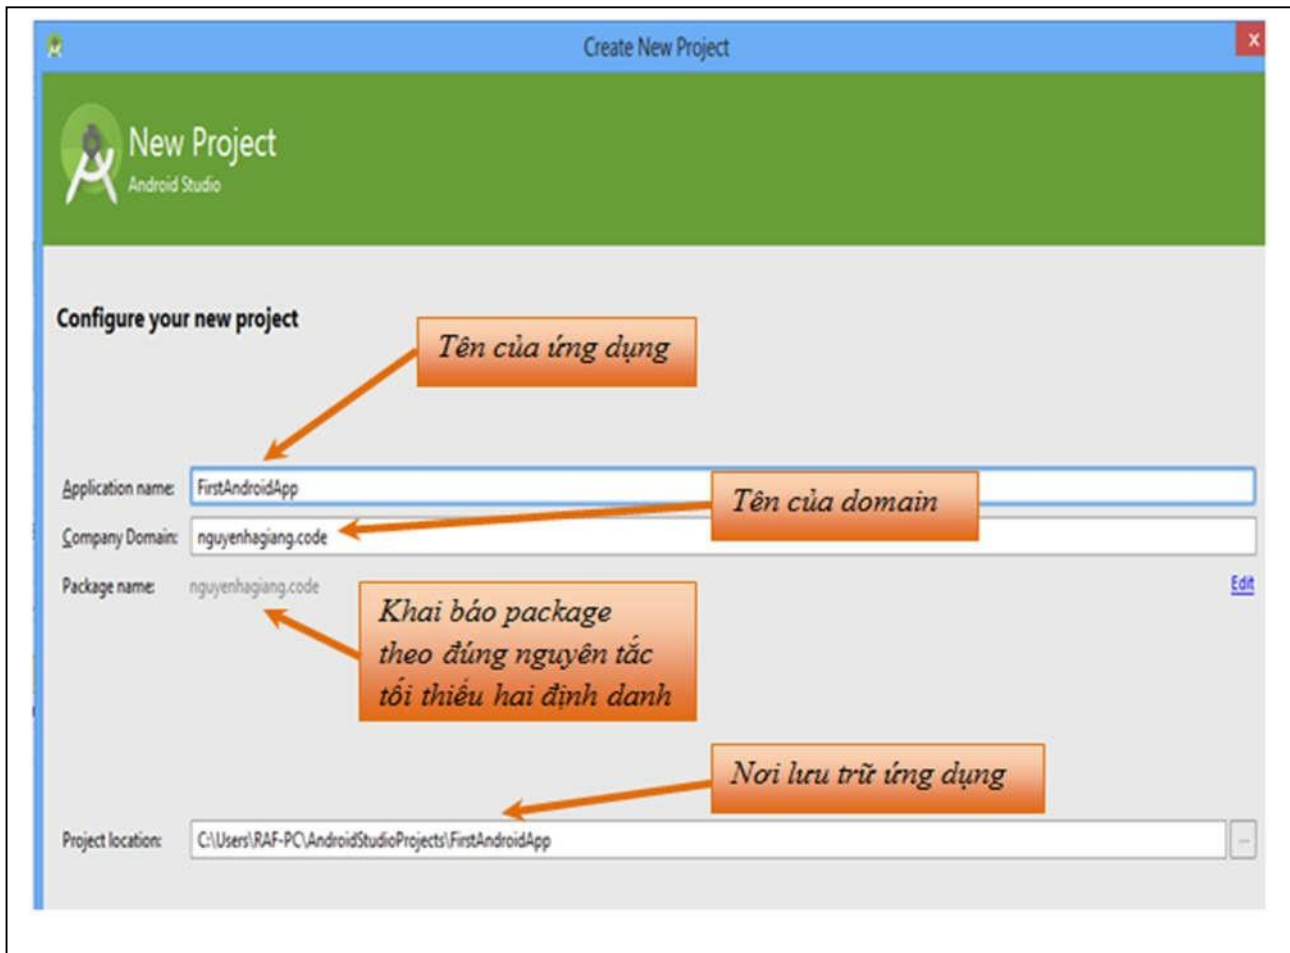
Create New Project

New Project
Android Studio

Configure your new project

Tên của ứng dụng

Application name: FirstAndroidApp

Tên của domain

Company Domain: nguyenhagiang.code

Package name: nguyenhagiang.code

Edit

Khai báo package theo đúng nguyên tắc tối thiểu hai định danh

Nơi lưu trữ ứng dụng

Project location: C:\Users\RAF-PC\AndroidStudioProjects\FirstAndroidApp

...